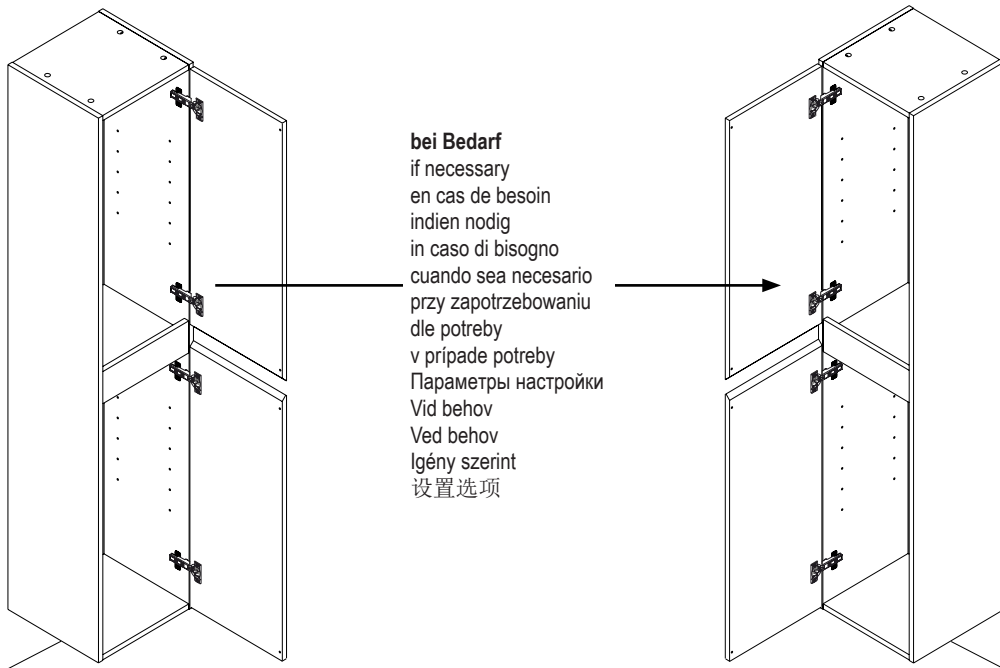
**bei Bedarf**
if necessary
en cas de besoin
indien nodig
in caso di bisogno
cuando sea necesario
przy zapotrzebowaniu
dle potreby
v prípade potreby
Параметры настройки
Vid behov
Ved behov
Igény szerint
设置选项